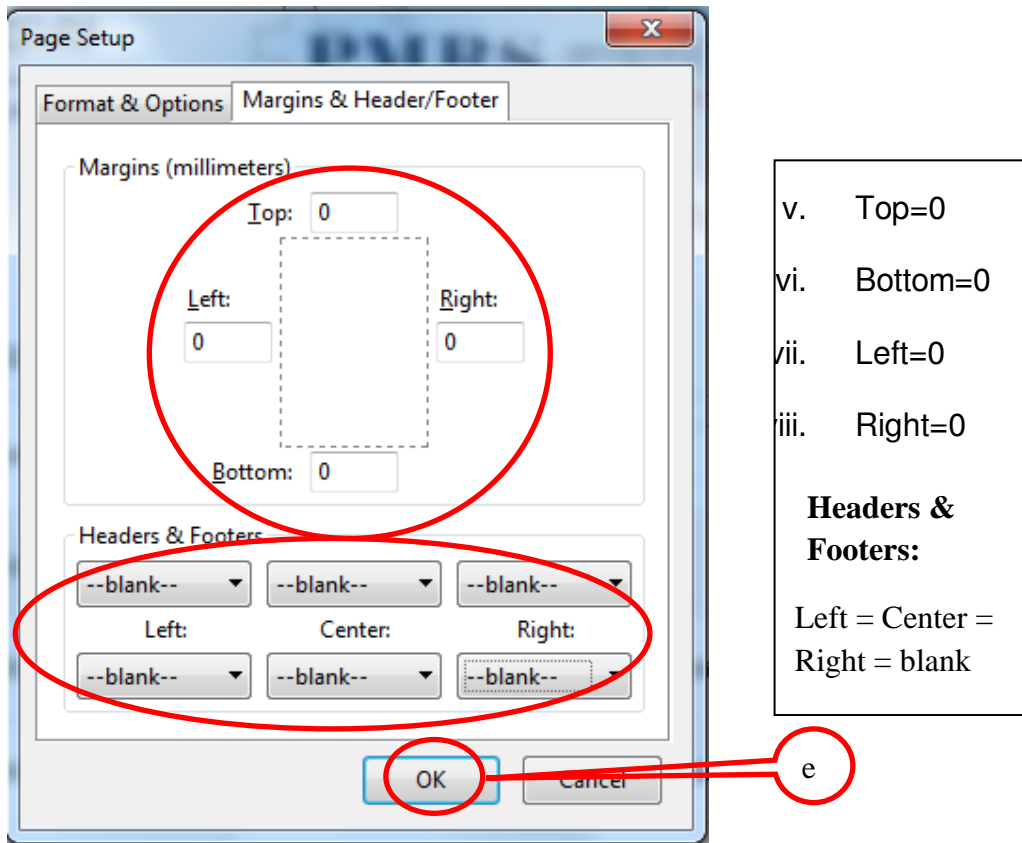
Page Setup

Format & Options

Margins & Header/Footer

Margins (millimeters)

Top: 0

Left: 0

Right: 0

Bottom: 0

Headers & Footers

--blank-- --blank-- --blank--

Left: Center: Right:

--blank-- --blank-- --blank--

OK

Cancel

v. Top=0

vi. Bottom=0

vii. Left=0

viii. Right=0

Headers & Footers:

Left = Center = Right = blank

e